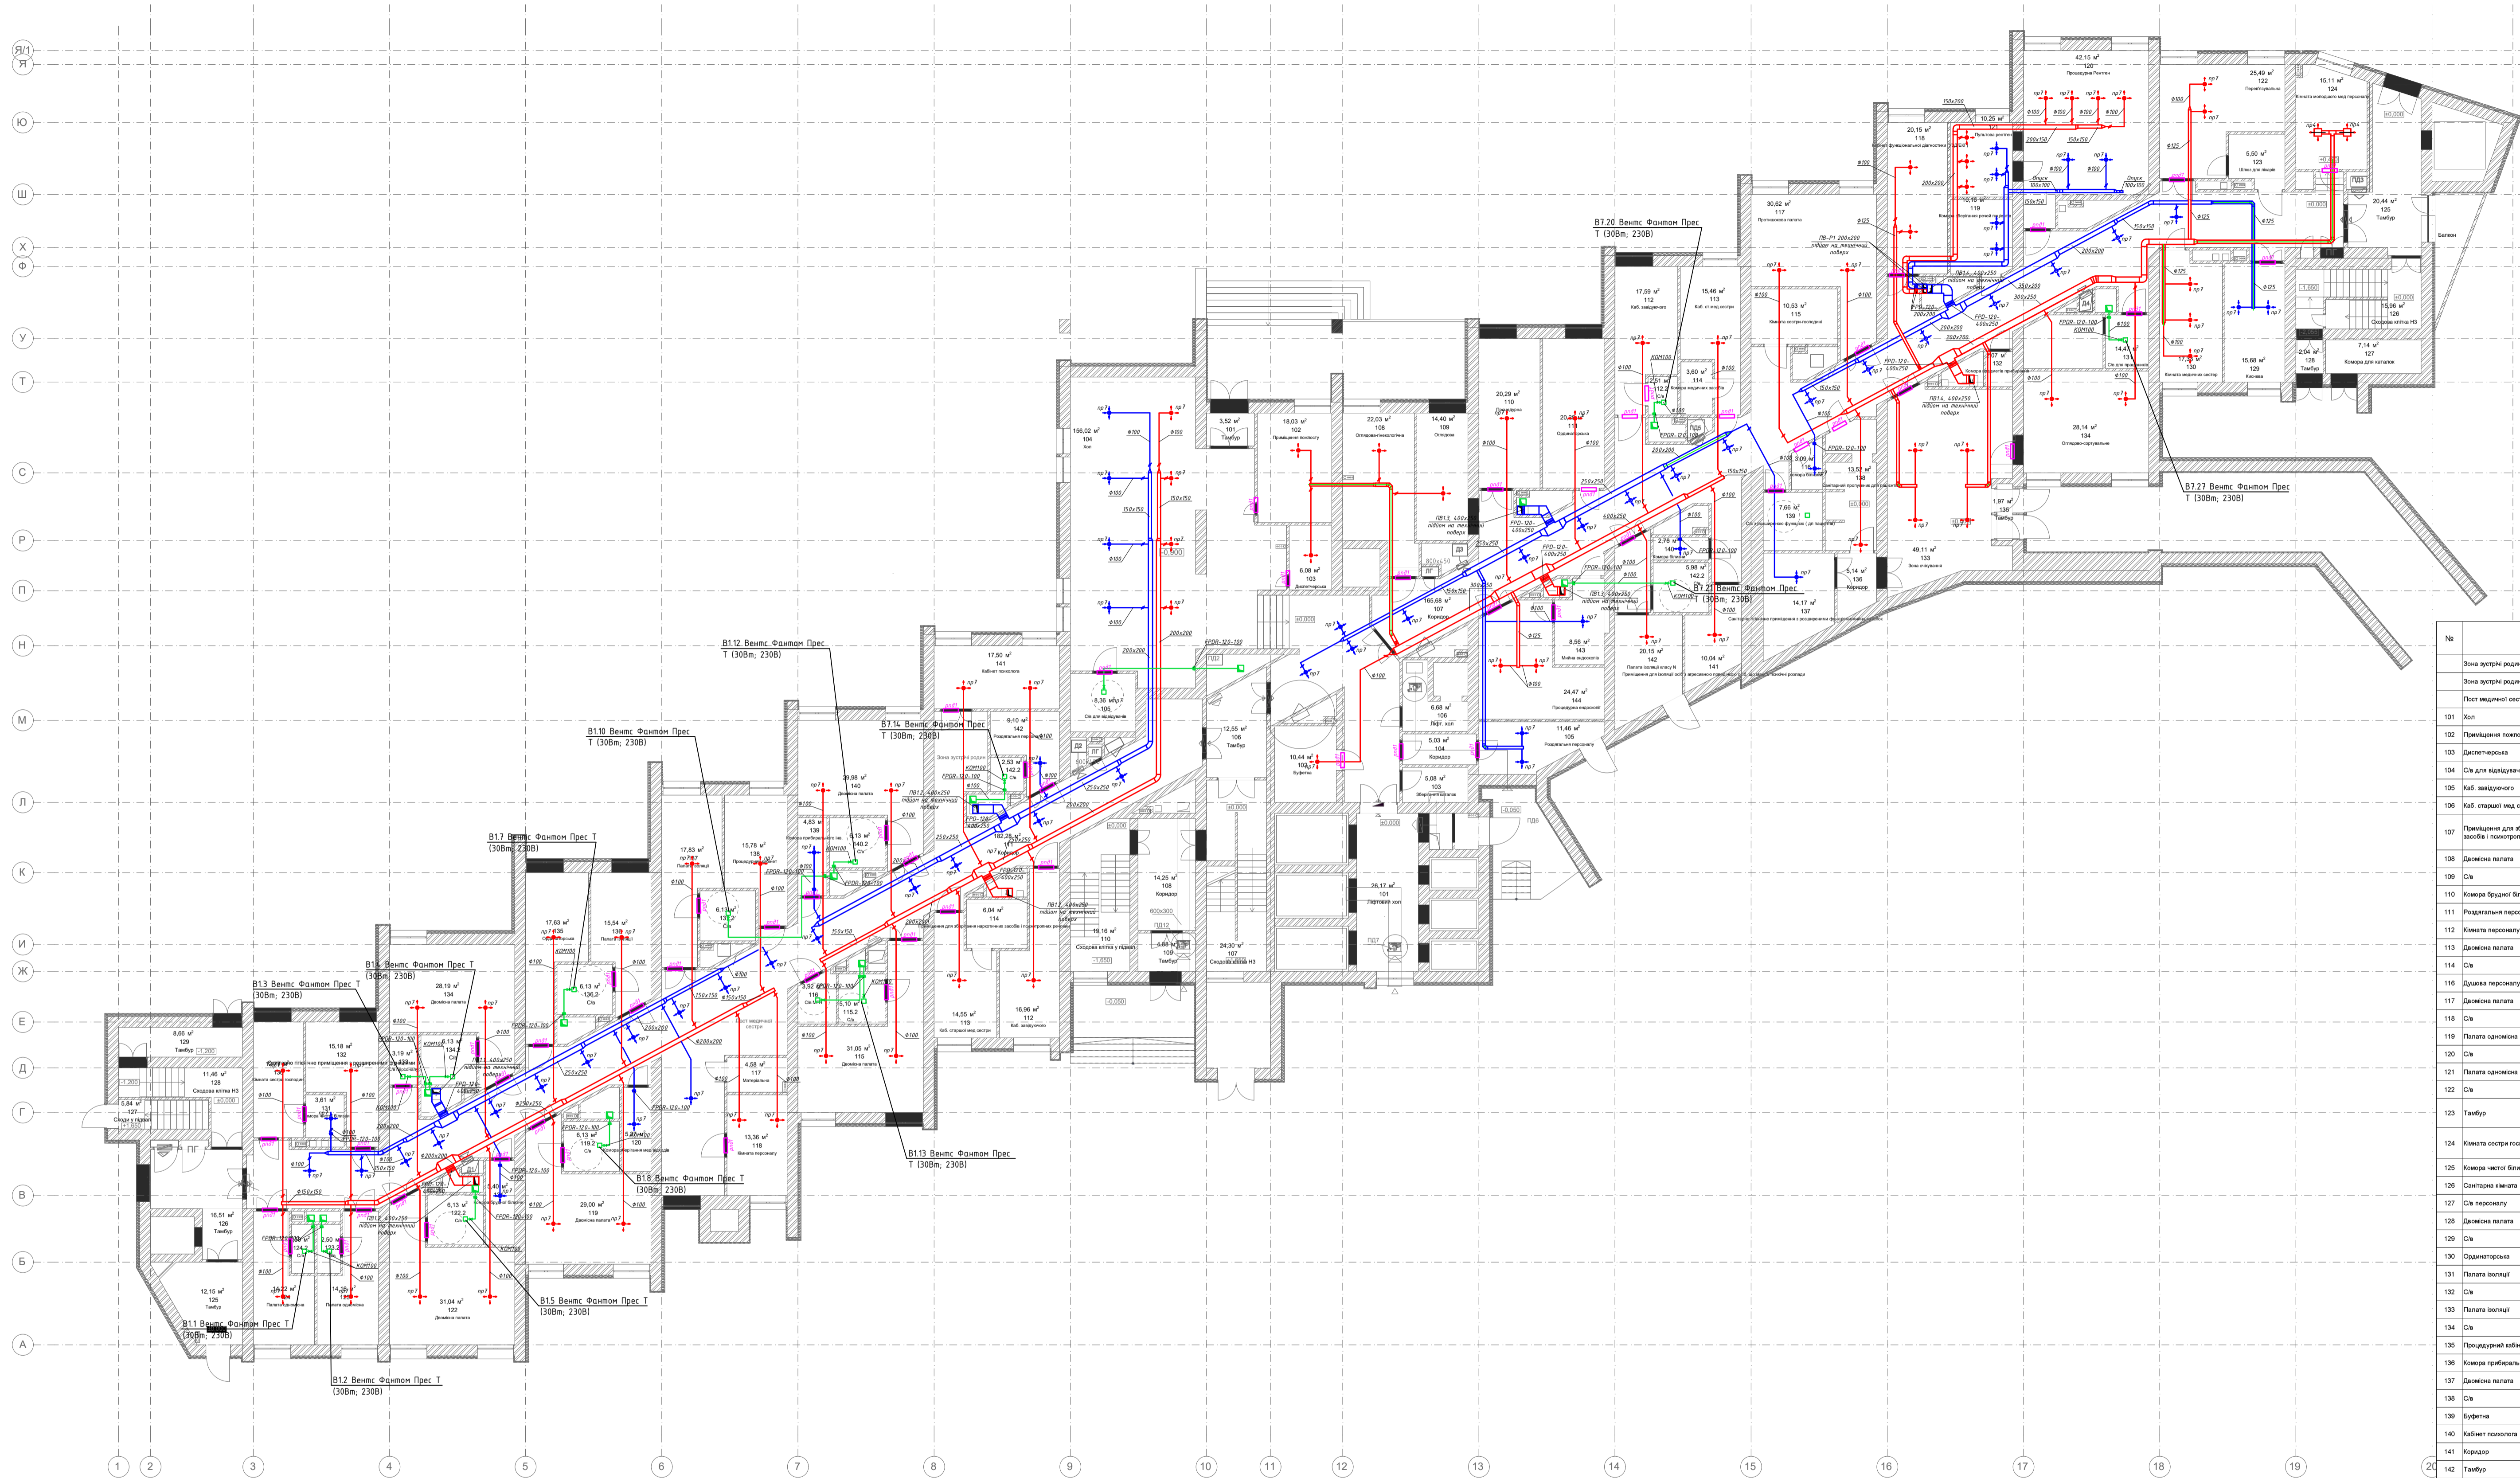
Я/1
Я
Ю
Ш
Х
Ф
У
Т
С
Р
П
Н
М
Л
К
И
Ж
Е
Д
Г
В
Б
А

1 2 3 4 5 6 7 8 9 10 11 12 13 14 15 16 17 18 19 20

В7.20 Вентс Фантом Прес
Т (30Вт; 230В)

В7.27 Вентс Фантом Прес
Т (30Вт; 230В)

В7.21 Вентс Фантом Прес
Т (30Вт; 230В)

В1.12 Вентс Фантом Прес
Т (30Вт; 230В)

В1.10 Вентс Фантом Прес
Т (30Вт; 230В)

В7.14 Вентс Фантом Прес
Т (30Вт; 230В)

В1.7 Вентс Фантом Прес Т
(30Вт; 230В)

В1.4 Вентс Фантом Прес Т
(30Вт; 230В)

В1.3 Вентс Фантом Прес Т
(30Вт; 230В)

В1.13 Вентс Фантом Прес
Т (30Вт; 230В)

В1.8 Вентс Фантом Прес Т
(30Вт; 230В)

В1.5 Вентс Фантом Прес Т
(30Вт; 230В)

В1.1 Вентс Фантом Прес Т
(30Вт; 230В)

В1.2 Вентс Фантом Прес Т
(30Вт; 230В)

42,15 м² 120 Процедурна Рентген
25,49 м² 122 Перев'язувальна
15,11 м² 124 Кімната молодшого мед персоналу
10,25 м² Пультова рентген
20,15 м² 118 Кабінет функціональної діагностики
5,50 м² 123 Шлюз для лікарів
10,16 м² 119 Комора зберігання речей
30,62 м² 117 Пропіціюва палата
20,44 м² 125 Тамбур
Балкон
17,59 м² 112 Каб. завідуючого
15,46 м² 113 Каб. ст.мед.сестри
10,53 м² 115 Кімната сестри-господині
15,96 м² 126 Сходова клітка Н3
2,04 м² 128 Тамбур
7,14 м² 127 Комора для каталок
17,42 м² 130 Кімната медичних сестер
15,68 м² 129 Києсива
3,60 м² 114 Комора медичних засобів
2,51 м² 112.2 С/в
20,29 м² 110 Процедурна
20,65 м² 111 Ординаторська
28,14 м² 134 Оглядово-сортувальна
156,02 м² 104 Хол
3,52 м² 101 Тамбур
18,03 м² 102 Приміщення психологу
22,03 м² 108 Оглядово-гінекологічна
14,40 м² 109 Оглядова
13,51 м² 138
7,66 м² 139
1,97 м² 136 Тамбур
49,11 м² 133 Зона очікування
5,14 м² 136 Коридор
14,17 м² 137
6,08 м² 103 Диспетчерська
165,68 м² 107 Коридор
2,78 м² 140 Комора білизни
5,98 м² 142.2
8,56 м² 143 Мийка відходів
20,15 м² 142 Палата ізоляції класу N
10,04 м² 141
24,47 м² 144 Процедурна відходів
11,46 м² 105 Роздягальня персоналу
17,50 м² 141 Кабінет психолога
8,36 м² 105 С/в для відвідувачів
12,55 м² 106 Тамбур
10,44 м² 102 Буфетна
6,68 м² 106 Ліфт. хол
5,03 м² 104 Коридор
5,08 м² 103 Зберігання каталок
9,10 м² 142 Роздягальня персоналу
2,53 м² 142.2 С/в
29,98 м² 140 Двомісна палата
182,28 м² 145 Коридор
6,04 м² 114
14,25 м² 108 Коридор
26,17 м² 101 Ліфтовий хол
19,16 м² 110 Сходова клітка у підвал
4,68 м² 109 Тамбур
24,30 м² 107 Сходова клітка Н3
14,55 м² 113 Каб. старшої мед сестри
16,96 м² 112 Каб. завідуючого
4,83 м² 139
6,13 м² 140.2 С/в
17,83 м² 137 Перев'язочна
15,78 м² 138 Процедурний кабінет
6,13 м² 137.2 С/в
17,63 м² 135 Ординаторська
15,54 м² 136 Палата ізоляції
6,13 м² 136.2 С/в
3,92 м² 116
5,10 м² 115.2 С/в
31,05 м² 115 Двомісна палата
4,58 м² 117 Матеріальна
13,36 м² 118 Кімната персоналу
6,13 м² 119.2 С/в
5,81 м² 120
29,00 м² 119 Двомісна палата
8,66 м² 129 Тамбур
11,46 м² 128 Сходова клітка Н3
5,84 м² 127 Сходи в підвал
15,18 м² 132
3,19 м² 133
28,19 м² 134 Двомісна палата
6,13 м² 134.2 С/в
3,61 м² 131
6,13 м² 122.2 С/в
1,40 м² 121
16,51 м² 126 Тамбур
12,15 м² 125 Тамбур
14,22 м² 124 Палата одномісна
2,50 м² 123
14,26 м² 123 Палата одномісна
31,04 м² 122 Двомісна палата

ПВ-Р1 200х200 підйом на технічний поверх
ПВ14, 400х250 підйом на технічний поверх
ПВ13, 400х250 підйом на технічний поверх
ПВ12, 400х250 підйом на технічний поверх
ПВ11, 400х250 підйом на технічний поверх
ПВ12, 400х250 підйом на технічний поверх
FPDR-120-100
КОМ100
Опуск 100х100

| № | |
|---|---|
| | Зона зустрічі роди |
| | Зона зустрічі роди |
| | Пост медичної сес |
| 101 | Хол |
| 102 | Приміщення психо |
| 103 | Диспетчерська |
| 104 | С/в для відвідувач |
| 105 | Каб. завідуючого |
| 106 | Каб. старшої мед с |
| 107 | Приміщення для з засобів і психотроп |
| 108 | Двомісна палата |
| 109 | С/в |
| 110 | Комора брудної бі |
| 111 | Роздягальня персо |
| 112 | Кімната персоналу |
| 113 | Двомісна палата |
| 114 | С/в |
| 116 | Душова персоналу |
| 117 | Двомісна палата |
| 118 | С/в |
| 119 | Палата одномісна |
| 120 | С/в |
| 121 | Палата одномісна |
| 122 | С/в |
| 123 | Тамбур |
| 124 | Кімната сестри гос |
| 125 | Комора чистої біл |
| 126 | Санітарна кімната |
| 127 | С/в персоналу |
| 128 | Двомісна палата |
| 129 | С/в |
| 130 | Ординаторська |
| 131 | Палата ізоляції |
| 132 | С/в |
| 133 | Палата ізоляції |
| 134 | С/в |
| 135 | Процедурний кабі |
| 136 | Комора прибирал |
| 137 | Двомісна палата |
| 138 | С/в |
| 139 | Буфетна |
| 140 | Кабінет психолога |
| 141 | Коридор |
| 142 | Тамбур |